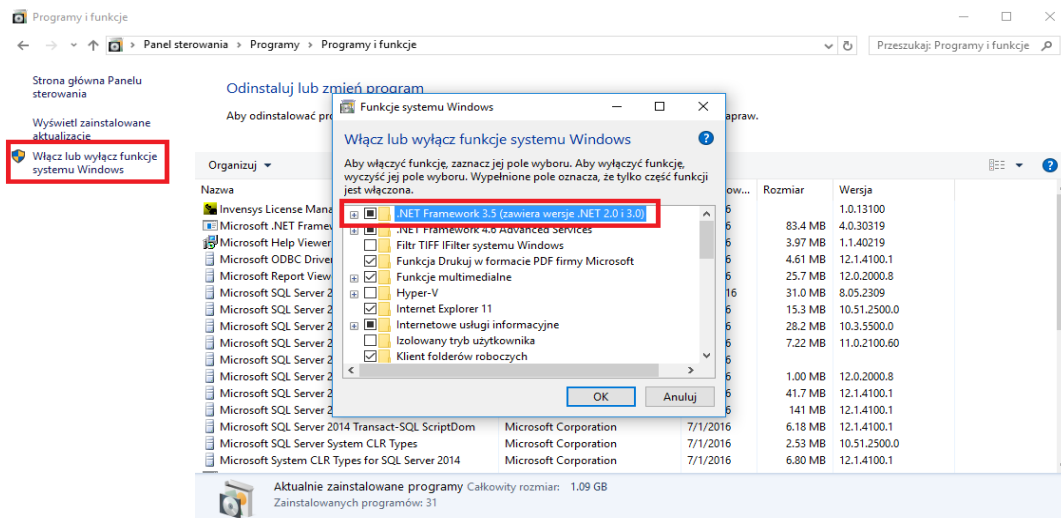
Programy i funkcje

Panel sterowania > Programy > Programy i funkcje

Przeszukaj: Programy i funkcje

Strona główna Panelu sterowania

Wyświetl zainstalowane aktualizacje

Włącz lub wyłącz funkcje systemu Windows

Odinstaluj lub zmień program

Aby odinstalować pro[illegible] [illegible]apraw.

Organizuj ▾

| Nazwa | | Zainstalow... | Rozmiar | Wersja |
|---|---|---|---|---|
| Invensys License Mana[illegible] | | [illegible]6 | | 1.0.13100 |
| Microsoft .NET Framew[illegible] | | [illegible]6 | 83.4 MB | 4.0.30319 |
| Microsoft Help Viewer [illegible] | | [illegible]6 | 3.97 MB | 1.1.40219 |
| Microsoft ODBC Driver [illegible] | | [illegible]6 | 4.61 MB | 12.1.4100.1 |
| Microsoft Report View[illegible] | | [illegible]6 | 25.7 MB | 12.0.2000.8 |
| Microsoft SQL Server 2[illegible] | | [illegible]16 | 31.0 MB | 8.05.2309 |
| Microsoft SQL Server 2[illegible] | | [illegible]6 | 15.3 MB | 10.51.2500.0 |
| Microsoft SQL Server 2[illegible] | | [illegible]6 | 28.2 MB | 10.3.5500.0 |
| Microsoft SQL Server 2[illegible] | | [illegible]6 | 7.22 MB | 11.0.2100.60 |
| Microsoft SQL Server 2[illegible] | | | | |
| Microsoft SQL Server 2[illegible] | | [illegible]6 | 1.00 MB | 12.0.2000.8 |
| Microsoft SQL Server 2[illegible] | | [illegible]6 | 41.7 MB | 12.1.4100.1 |
| Microsoft SQL Server 2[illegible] | | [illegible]6 | 141 MB | 12.1.4100.1 |
| Microsoft SQL Server 2014 Transact-SQL ScriptDom | Microsoft Corporation | 7/1/2016 | 6.18 MB | 12.1.4100.1 |
| Microsoft SQL Server System CLR Types | Microsoft Corporation | 7/1/2016 | 2.53 MB | 10.51.2500.0 |
| Microsoft System CLR Types for SQL Server 2014 | Microsoft Corporation | 7/1/2016 | 6.80 MB | 12.1.4100.1 |

Funkcje systemu Windows

Włącz lub wyłącz funkcje systemu Windows

Aby włączyć funkcję, zaznacz jej pole wyboru. Aby wyłączyć funkcję, wyczyść jej pole wyboru. Wypełnione pole oznacza, że tylko część funkcji jest włączona.

.NET Framework 3.5 (zawiera wersje .NET 2.0 i 3.0)
.NET Framework 4.6 Advanced Services
Filtr TIFF IFilter systemu Windows
Funkcja Drukuj w formacie PDF firmy Microsoft
Funkcje multimedialne
Hyper-V
Internet Explorer 11
Internetowe usługi informacyjne
Izolowany tryb użytkownika
Klient folderów roboczych

OK
Anuluj

Aktualnie zainstalowane programy Całkowity rozmiar: 1.09 GB
Zainstalowanych programów: 31